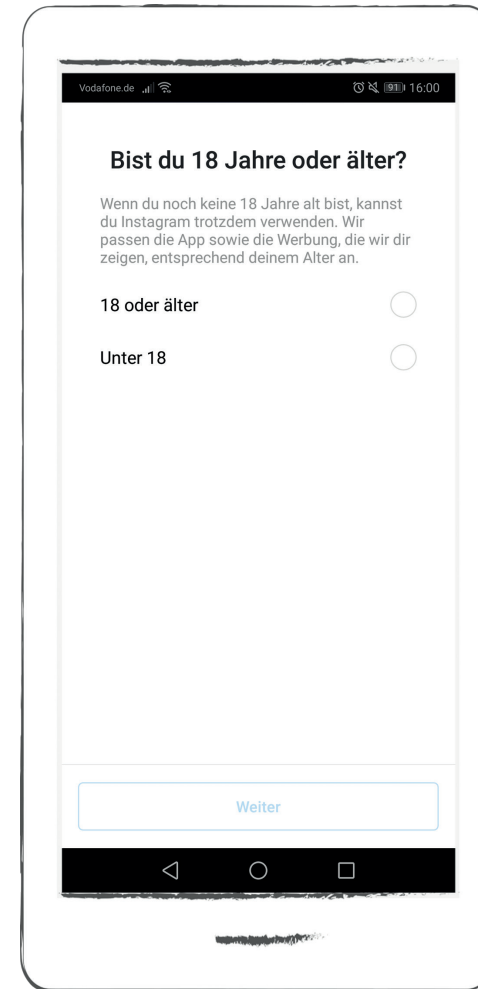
Vodafone.de 91 16:00

Bist du 18 Jahre oder älter?

Wenn du noch keine 18 Jahre alt bist, kannst du Instagram trotzdem verwenden. Wir passen die App sowie die Werbung, die wir dir zeigen, entsprechend deinem Alter an.

18 oder älter

Unter 18

Weiter